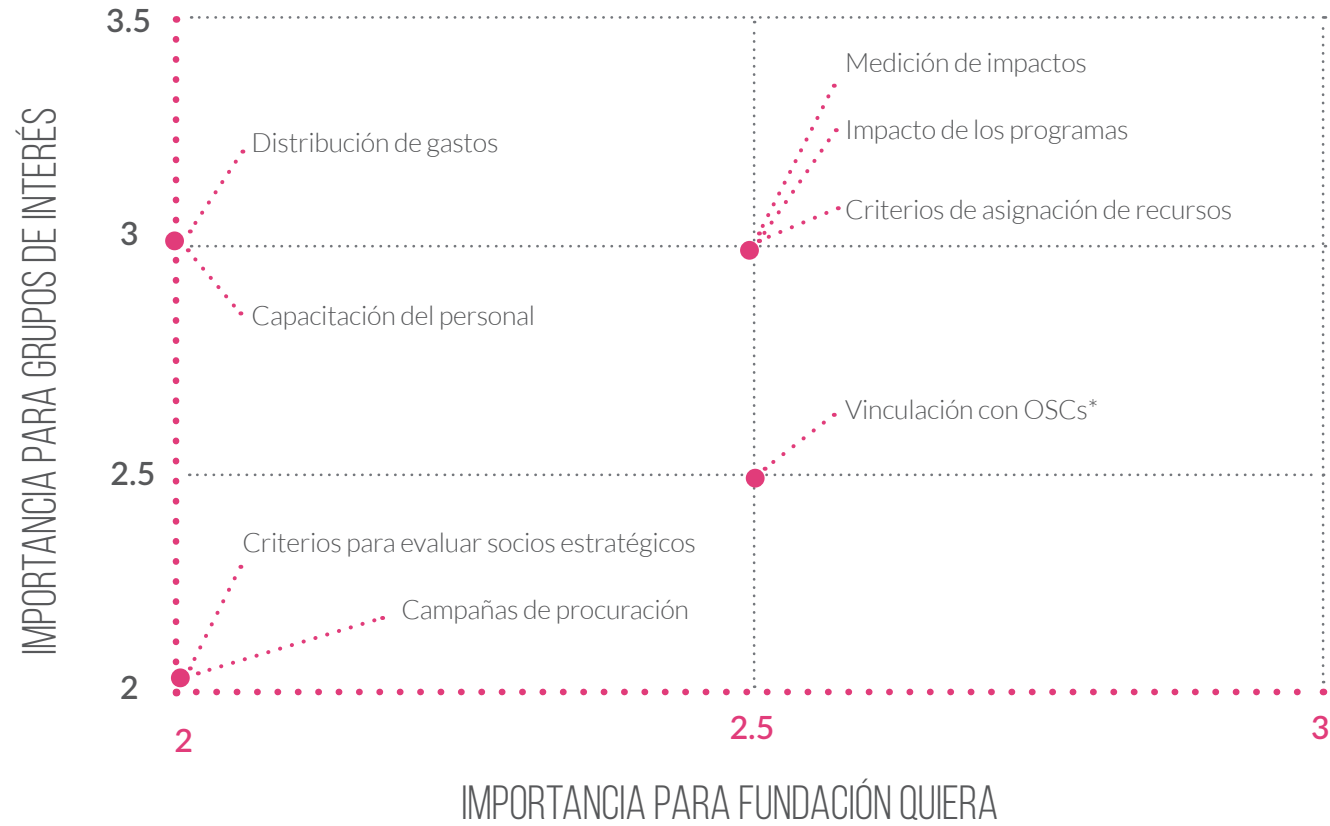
IMPORTANCIA PARA GRUPOS DE INTERÉS

3.5

3

2.5

2

Medición de impactos

Impacto de los programas

Criterios de asignación de recursos

Distribución de gastos

Capacitación del personal

Vinculación con OSCs*

Criterios para evaluar socios estratégicos

Campañas de procuración

2

2.5

3

IMPORTANCIA PARA FUNDACIÓN QUIERA